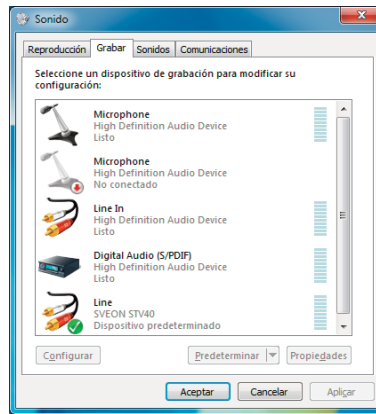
Sonido

Reproducción | Grabar | Sonidos | Comunicaciones

Seleccione un dispositivo de grabación para modificar su configuración:

Microphone
High Definition Audio Device
Listo

Microphone
High Definition Audio Device
No conectado

Line In
High Definition Audio Device
Listo

Digital Audio (S/PDIF)
High Definition Audio Device
Listo

Line
SVEON STV40
Dispositivo predeterminado

Configurar | Predeterminar | Propiedades

Aceptar | Cancelar | Aplicar